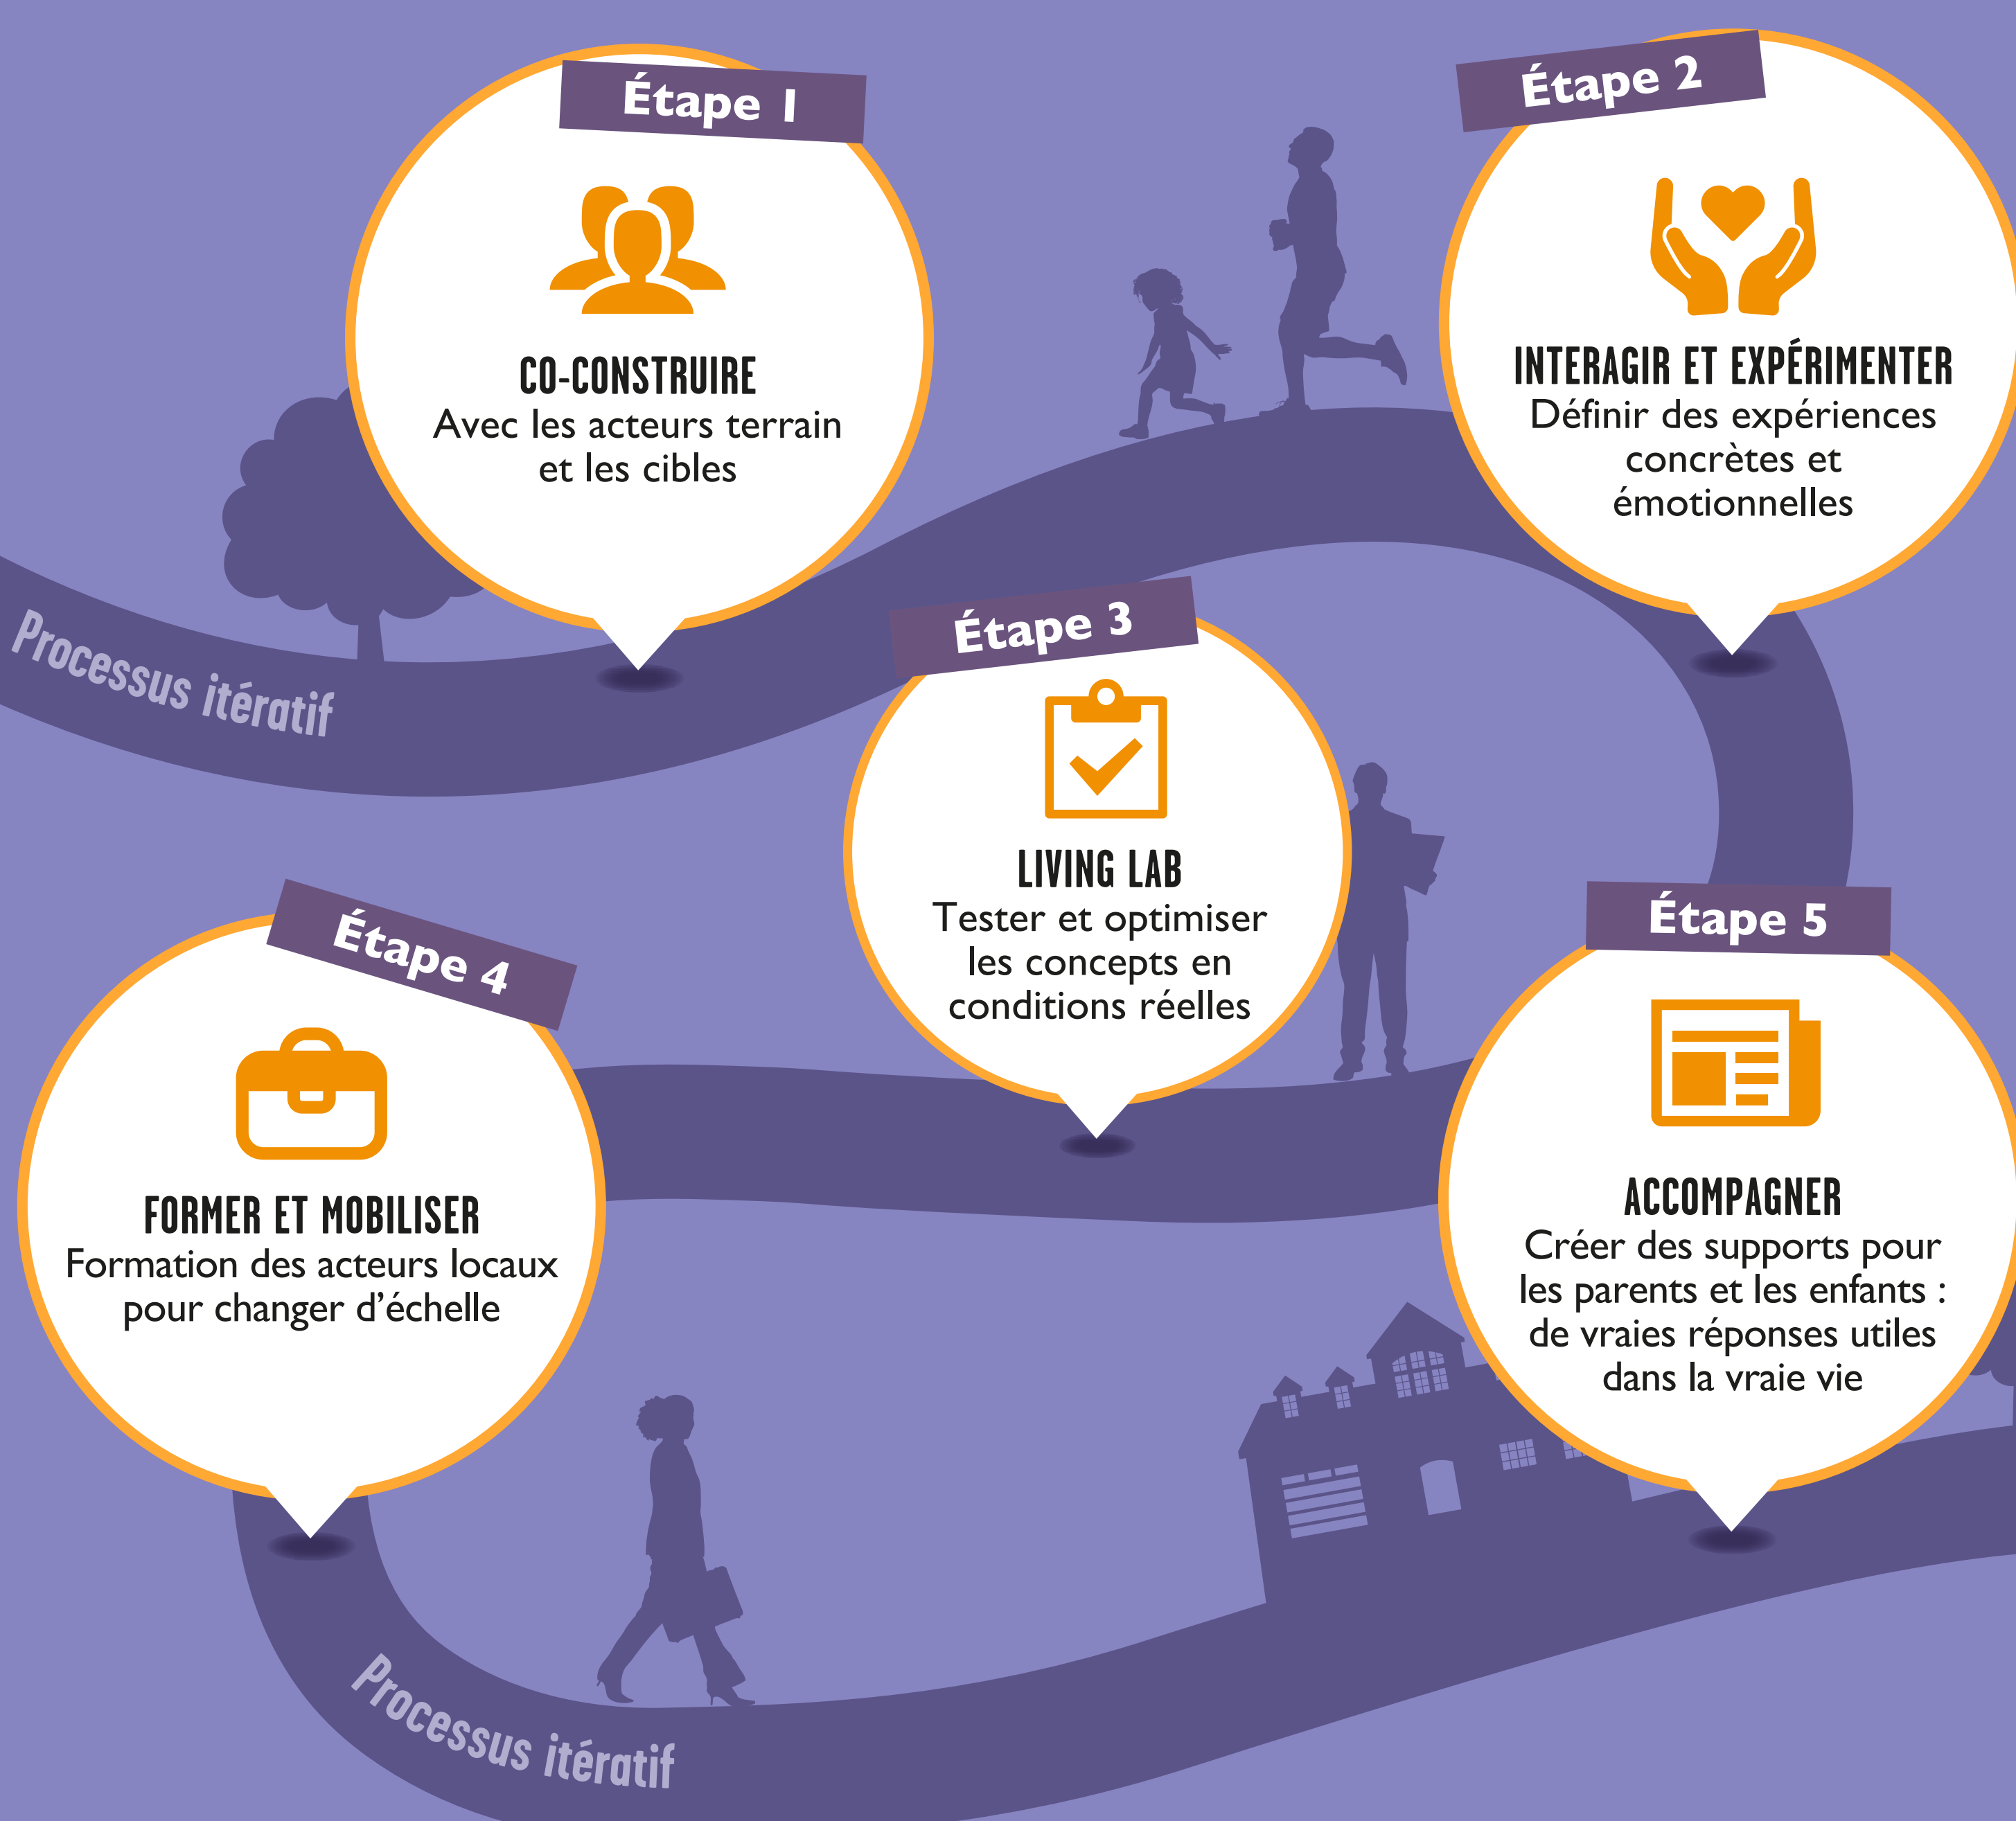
Étape 1

CO-CONSTRUIRE
Avec les acteurs terrain et les cibles

Étape 2

INTERAGIR ET EXPÉRIMENTER
Définir des expériences concrètes et émotionnelles

Processus itératif

Étape 3

LIVING LAB
Tester et optimiser les concepts en conditions réelles

Étape 4

FORMER ET MOBILISER
Formation des acteurs locaux pour changer d'échelle

Étape 5

ACCOMPAGNER
Créer des supports pour les parents et les enfants : de vraies réponses utiles dans la vraie vie

Processus itératif